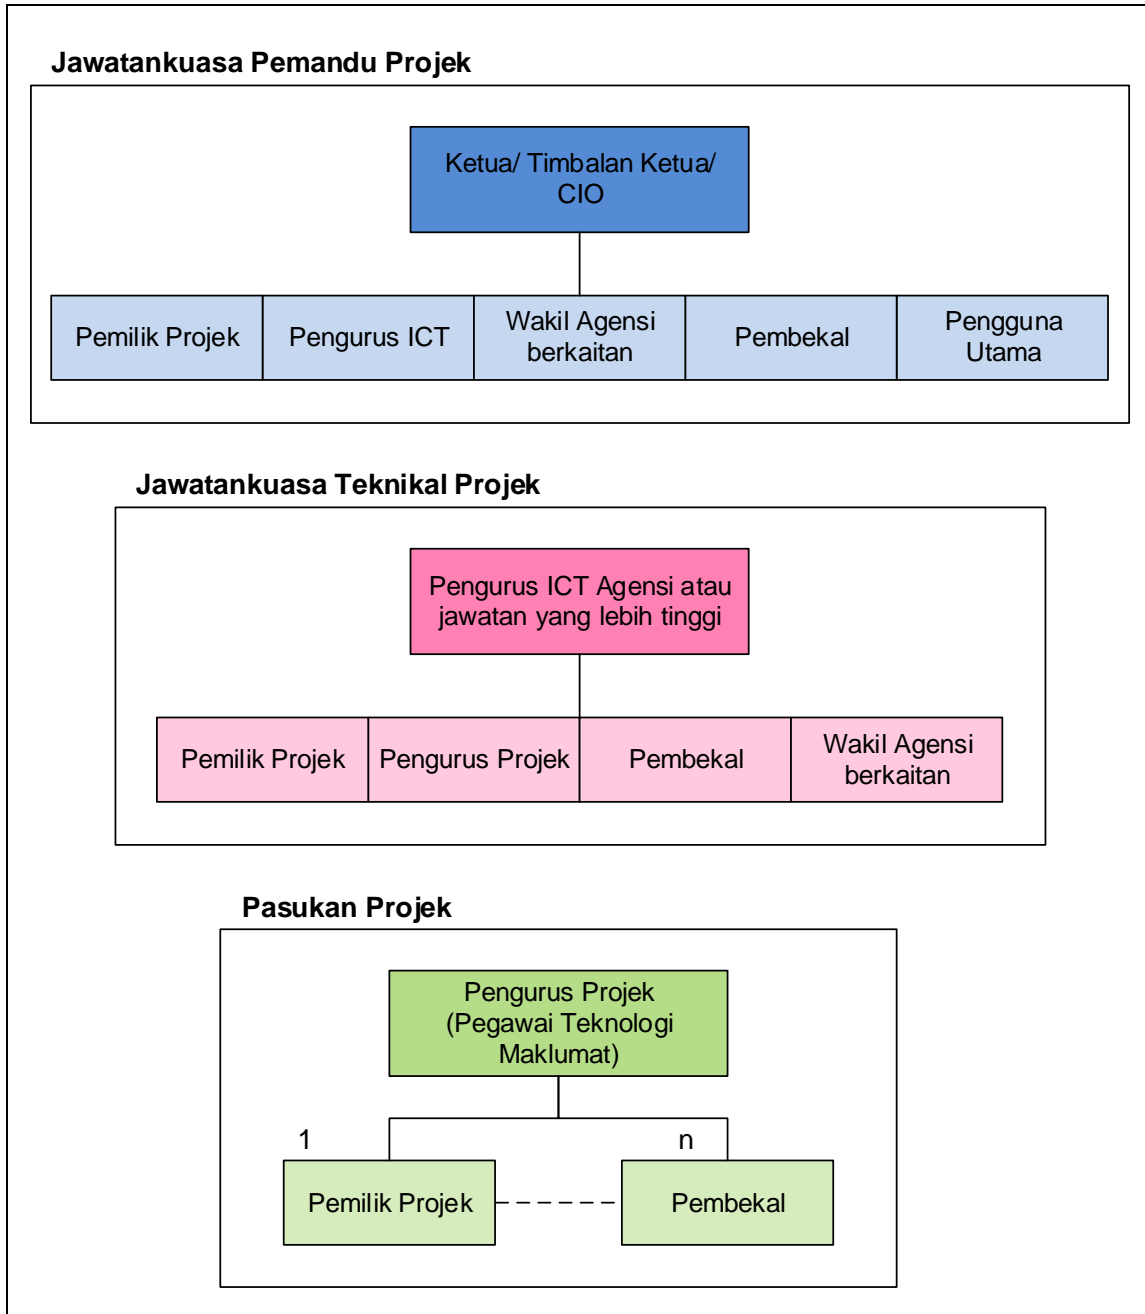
Jawatankuasa Pemandu Projek

Ketua/ Timbalan Ketua/ CIO

Pemilik Projek

Pengurus ICT

Wakil Agensi berkaitan

Pembekal

Pengguna Utama

Jawatankuasa Teknikal Projek

Pengurus ICT Agensi atau jawatan yang lebih tinggi

Pemilik Projek

Pengurus Projek

Pembekal

Wakil Agensi berkaitan

Pasukan Projek

Pengurus Projek (Pegawai Teknologi Maklumat)

1

n

Pemilik Projek

Pembekal